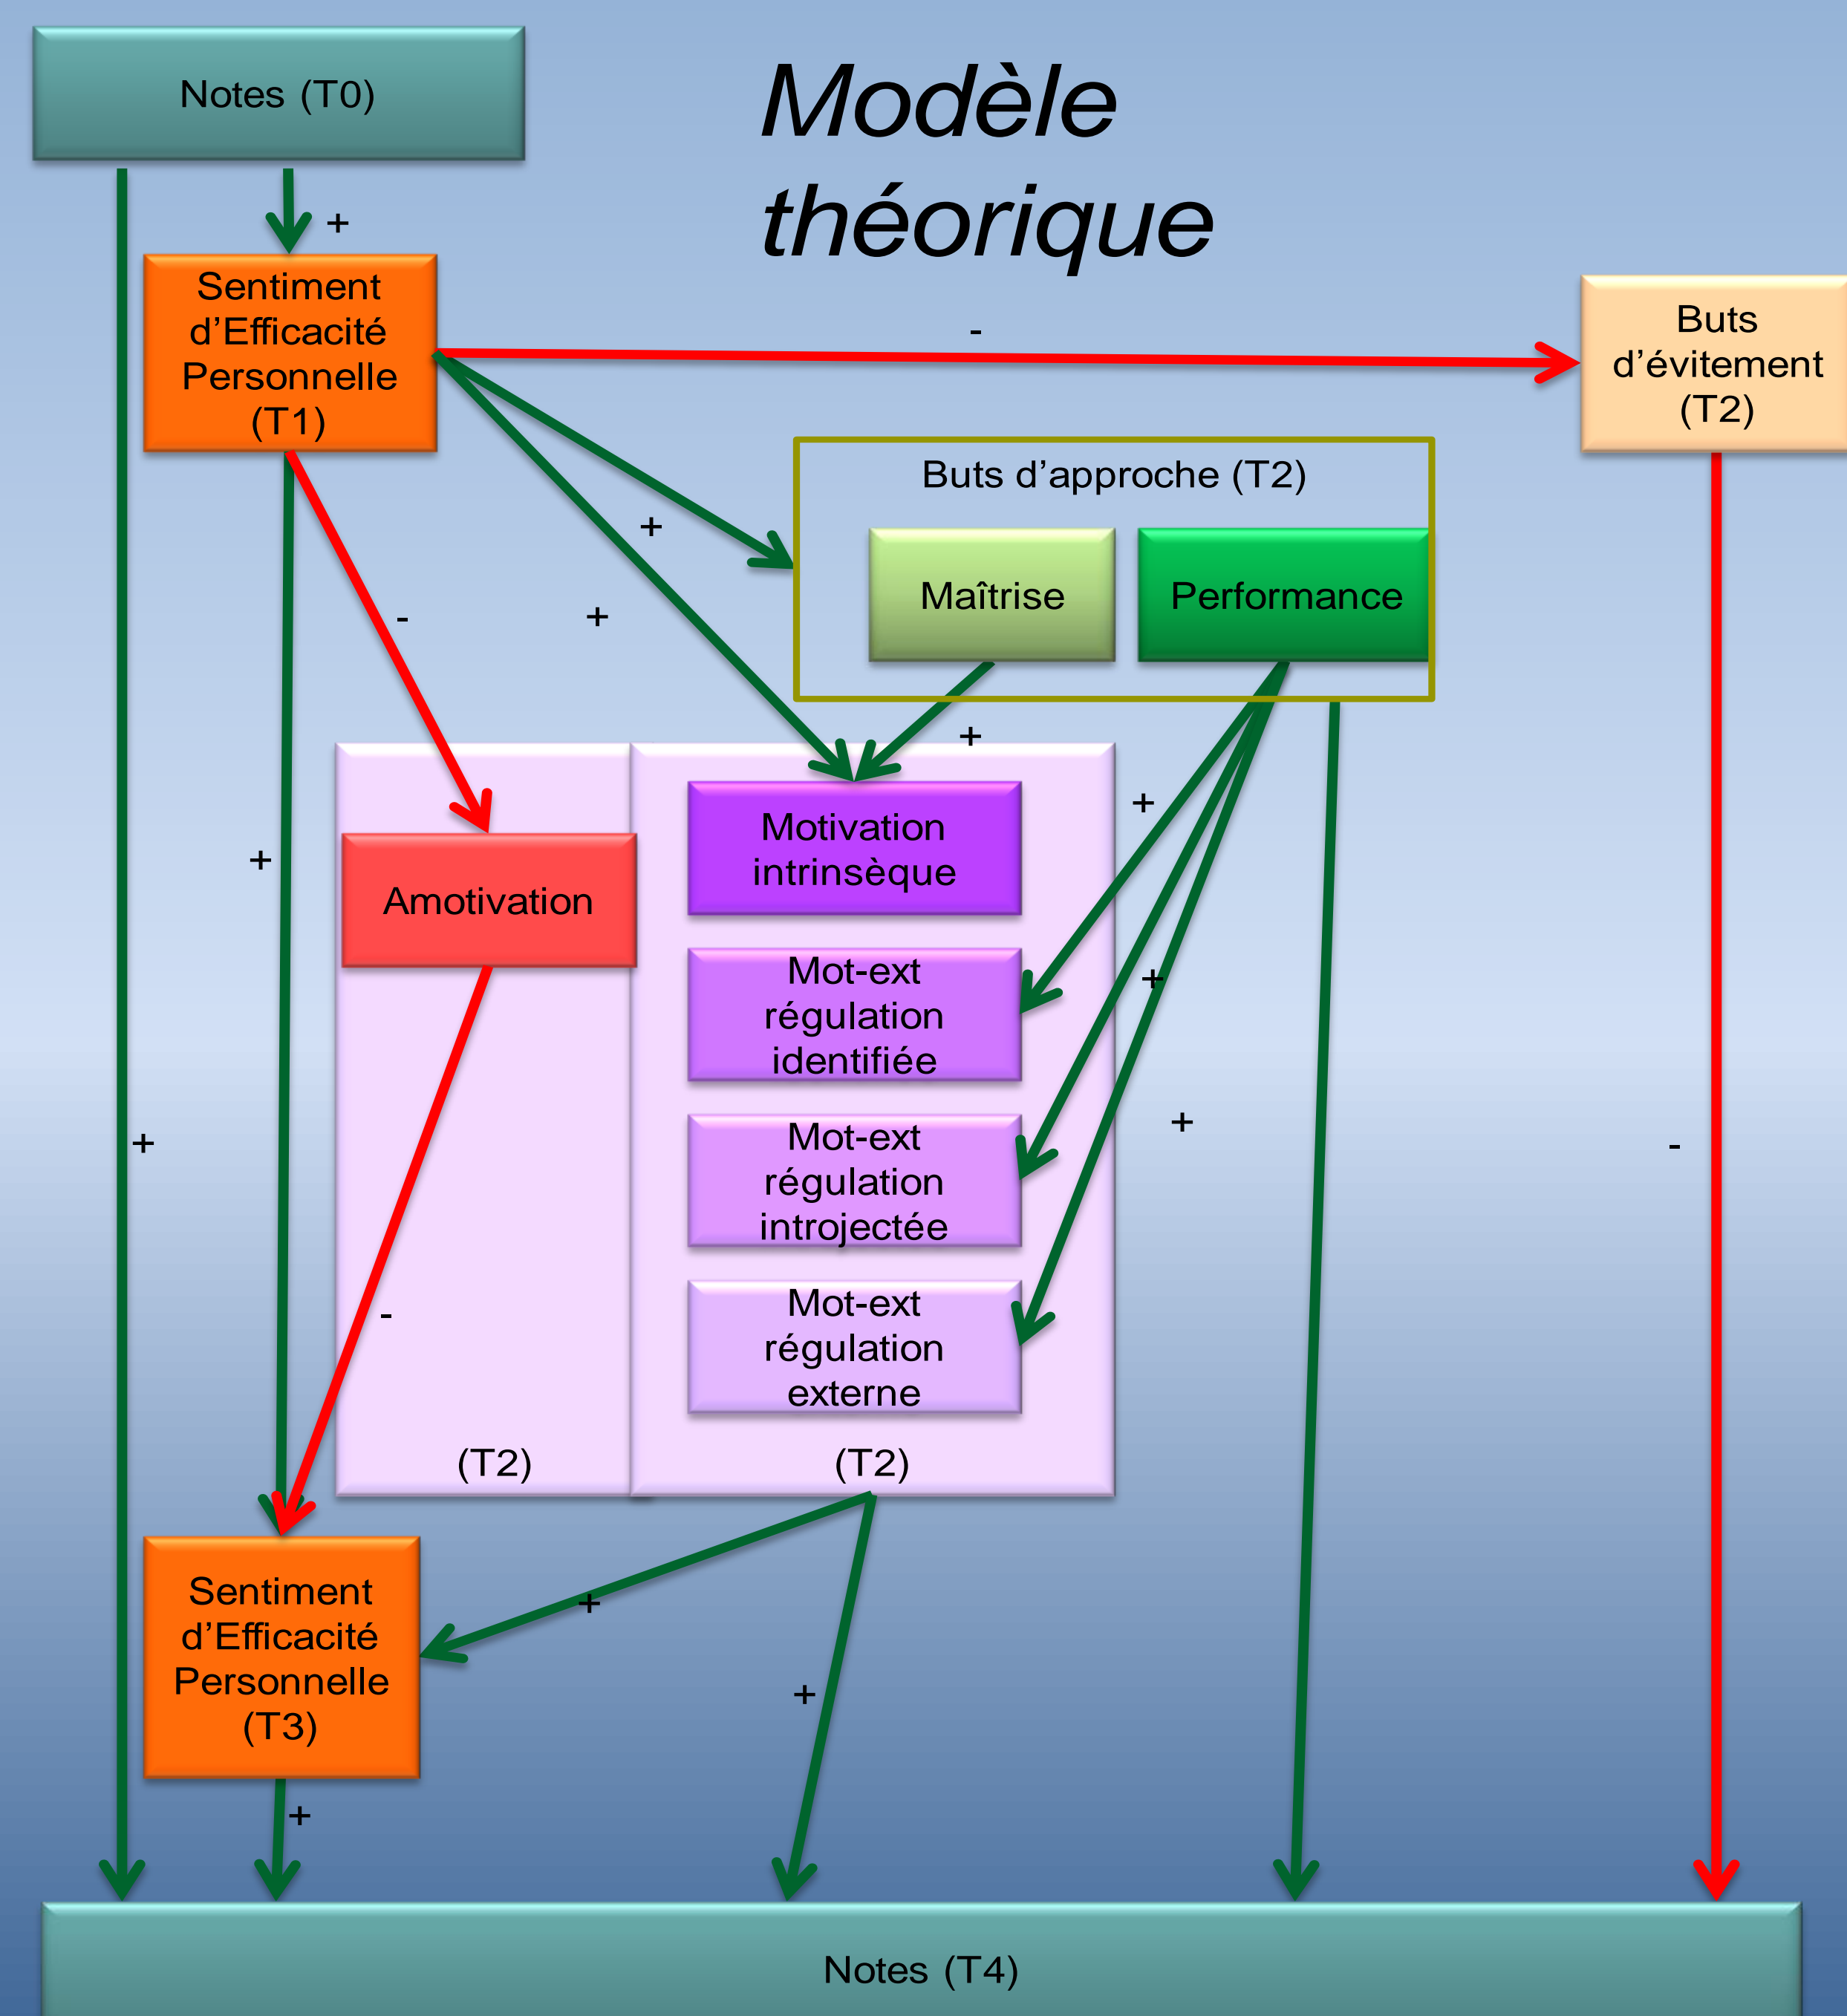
Notes (T0)

Modèle théorique

+

Sentiment d'Efficacité Personnelle (T1)

-

Buts d'évitement (T2)

Buts d'approche (T2)

+

Maîtrise

Performance

-

+

+

+

+

Amotivation

Motivation intrinsèque

Mot-ext régulation identifiée

+

Mot-ext régulation introjectée

+

+

-

-

Mot-ext régulation externe

(T2)

(T2)

Sentiment d'Efficacité Personnelle (T3)

+

+

+

Notes (T4)